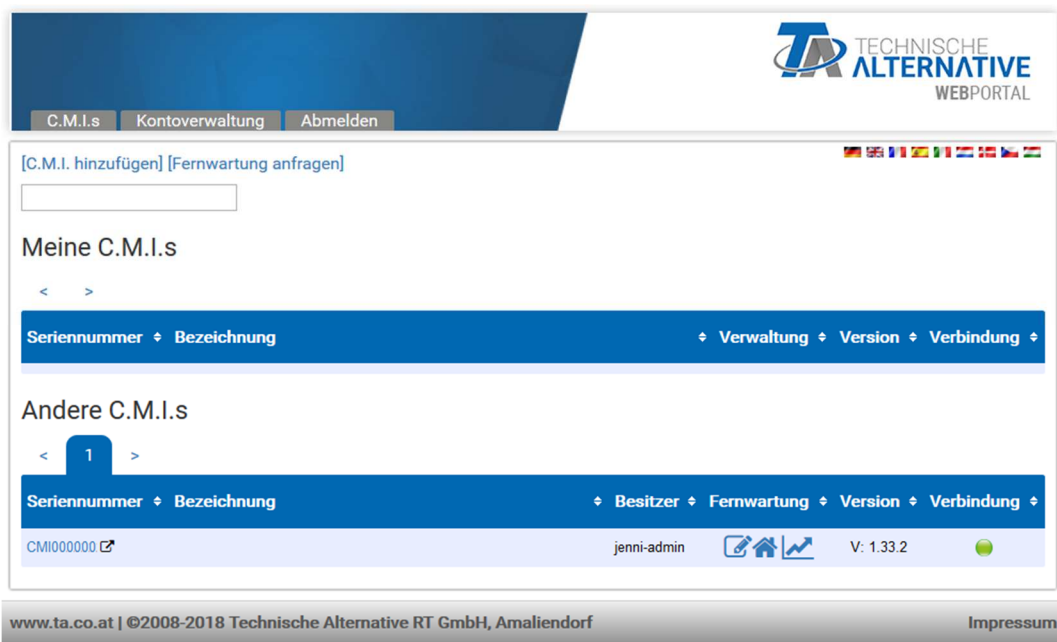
TA TECHNISCHE ALTERNATIVE WEBPORTAL

C.M.I.s Kontoverwaltung Abmelden

[C.M.I. hinzufügen] [Fernwartung anfragen]

Meine C.M.I.s

< >

| Seriennummer | Bezeichnung | Verwaltung | Version | Verbindung |
|---|---|---|---|---|

Andere C.M.I.s

< 1 >

| Seriennummer | Bezeichnung | Besitzer | Fernwartung | Version | Verbindung |
|---|---|---|---|---|---|
| CMI000000 | | jenni-admin | | V: 1.33.2 | |

www.ta.co.at | ©2008-2018 Technische Alternative RT GmbH, Amaliendorf

Impressum